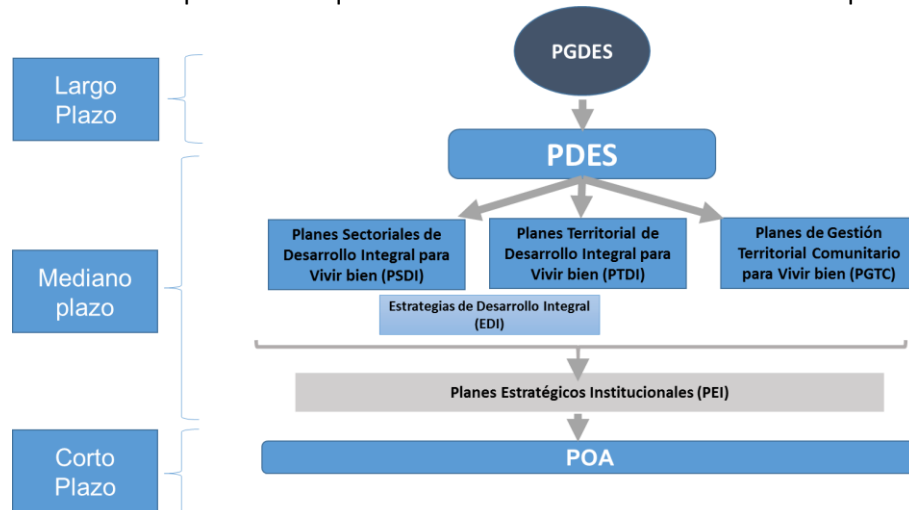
Largo Plazo

PGDES

PDES

Mediano plazo

Planes Sectoriales de Desarrollo Integral para Vivir bien (PSDI)

Planes Territorial de Desarrollo Integral para Vivir bien (PTDI)

Planes de Gestión Territorial Comunitario para Vivir bien (PGTC)

Estrategias de Desarrollo Integral (EDI)

Planes Estratégicos Institucionales (PEI)

Corto Plazo

POA